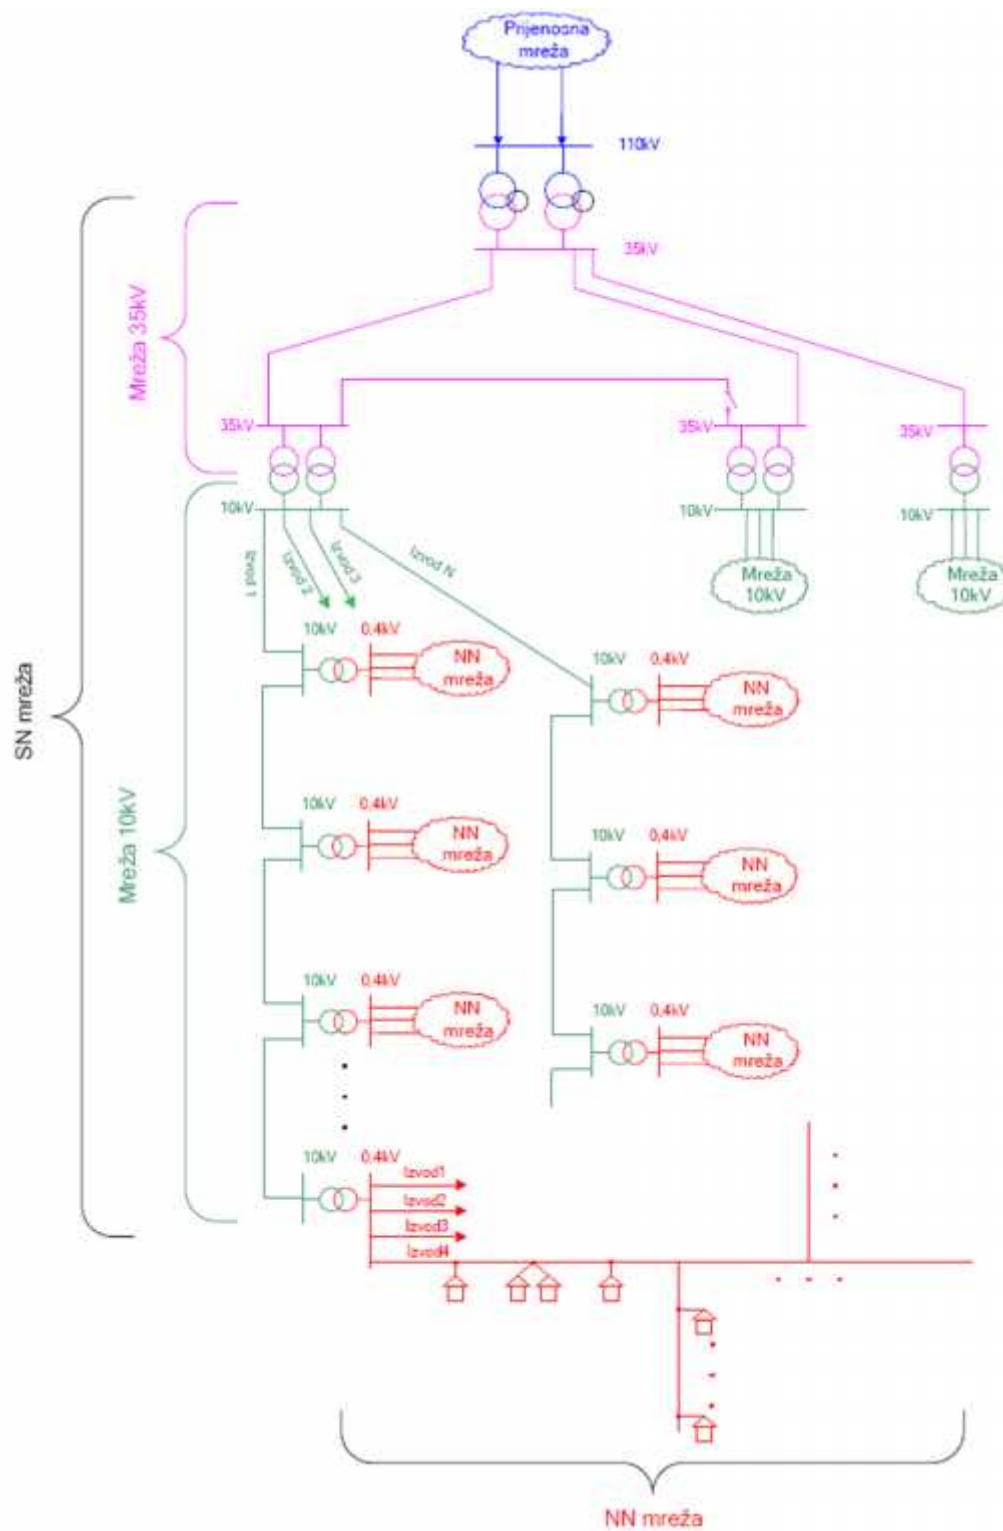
Prijenosna mreža

110kV

35kV

Mreža 35kV

35kV

35kV

35kV

SN mreža

10kV

Izvod 1

Izvod 2

Izvod 3

Izvod N

10kV

Mreža 10kV

10kV

Mreža 10kV

Mreža 10kV

10kV 0,4kV NN mreža

10kV 0,4kV NN mreža

10kV 0,4kV NN mreža

10kV 0,4kV NN mreža

10kV 0,4kV NN mreža

10kV 0,4kV NN mreža

10kV 0,4kV

Izvod1

Izvod2

Izvod3

Izvod4

NN mreža